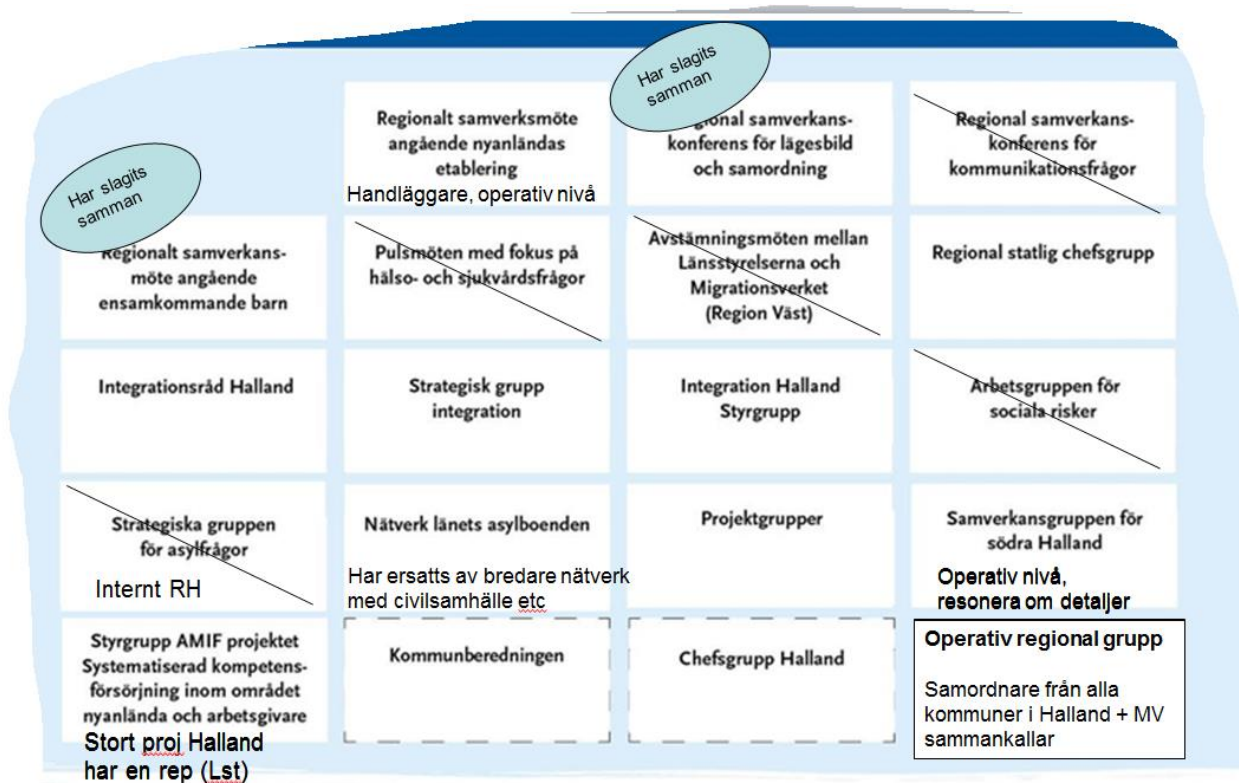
Har slagits samman

Regionalt samverksmöte angående nyanländas etablering
Handläggare, operativ nivå

Regional samverkans-konferens för lägesbild och samordning

Regional samverkans-konferens för kommunikationsfrågor

Har slagits samman

Regionalt samverkans-möte angående ensamkommande barn

Pulsmöten med fokus på hälso- och sjukvårdsfrågor

Avstämningsmöten mellan Länsstyrelserna och Migrationsverket (Region Väst)

Regional statlig chefsgrupp

Integrationsråd Halland

Strategisk grupp integration

Integration Halland Styrgrupp

Arbetsgruppen för sociala risker

Strategiska gruppen för asylfrågor
Internt RH

Nätverk länets asylboenden
Har ersatts av bredare nätverk med civilsamhälle etc

Projektgrupper

Samverkansgruppen för södra Halland
Operativ nivå, resonera om detaljer

Styrgrupp AMIF projektet Systematiserad kompetens-försörjning inom området nyanlända och arbetsgivare
Stort proj Halland har en rep (Lst)

Kommunberedningen

Chefsgrupp Halland

Operativ regional grupp

Samordnare från alla kommuner i Halland + MV sammankallar